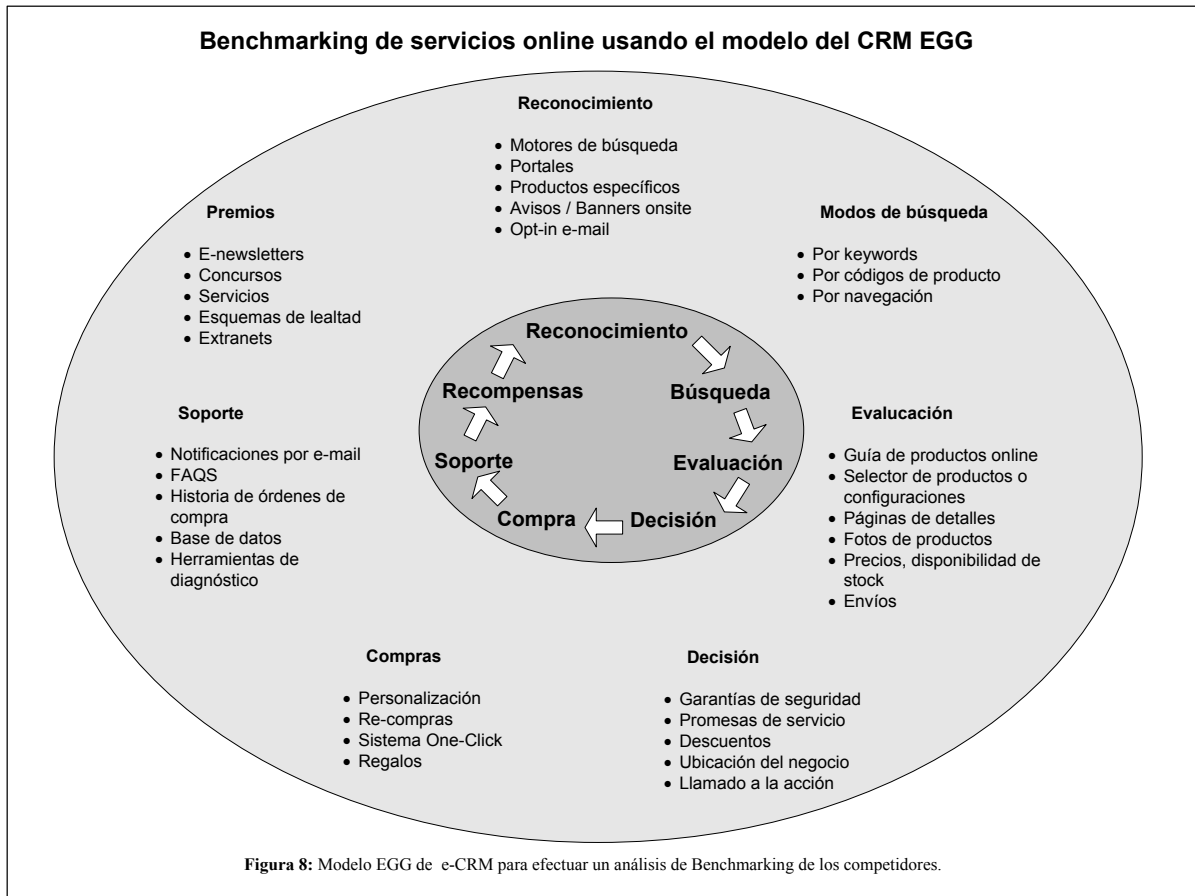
Benchmarking de servicios online usando el modelo del CRM EGG

Reconocimiento

- Motores de búsqueda
- Portales
- Productos específicos
- Avisos / Banners onsite
- Opt-in e-mail

Premios

- E-newsletters
- Concursos
- Servicios
- Esquemas de lealtad
- Extranets

Modos de búsqueda

- Por keywords
- Por códigos de producto
- Por navegación

Reconocimiento
Búsqueda
Evaluación
Decisión
Compra
Soporte
Recompensas

Soporte

- Notificaciones por e-mail
- FAQS
- Historia de órdenes de compra
- Base de datos
- Herramientas de diagnóstico

Evalucación

- Guía de productos online
- Selector de productos o configuraciones
- Páginas de detalles
- Fotos de productos
- Precios, disponibilidad de stock
- Envíos

Compras

- Personalización
- Re-compras
- Sistema One-Click
- Regalos

Decisión

- Garantías de seguridad
- Promesas de servicio
- Descuentos
- Ubicación del negocio
- Llamado a la acción

Figura 8: Modelo EGG de e-CRM para efectuar un análisis de Benchmarking de los competidores.